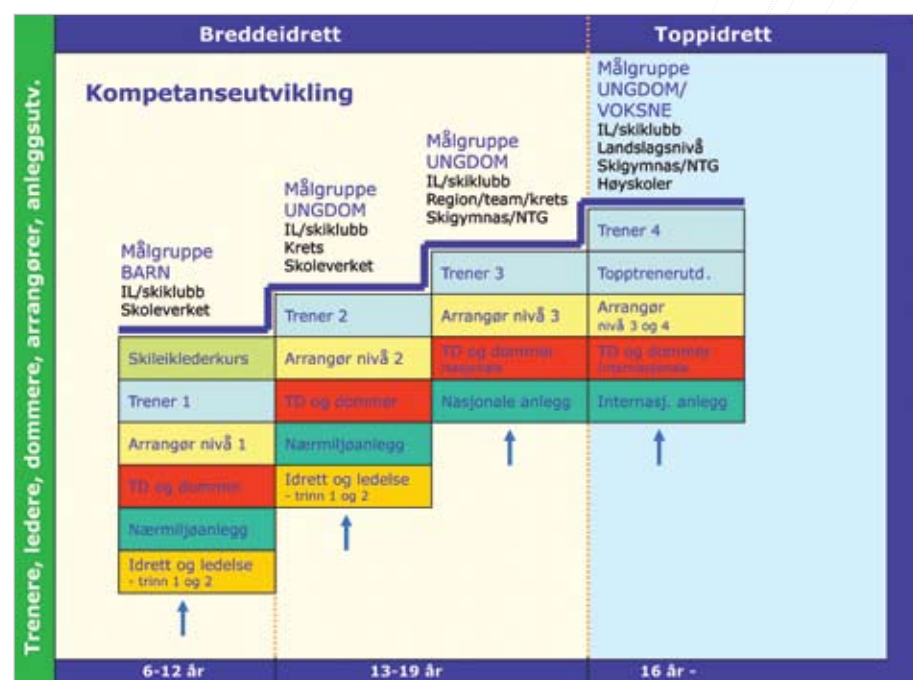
Trenere, ledere, dommere, arrangører, anleggsutv.

Breddeidrett

Toppidrett

Kompetanseutvikling

Målgruppe BARN
IL/skiklubb
Skoleverket

Skileiklederkurs

Trener 1

Arrangør nivå 1

TD og dommer

Nærmiljøanlegg

Idrett og ledelse
- trinn 1 og 2

Målgruppe UNGDOM
IL/skiklubb
Krets
Skoleverket

Trener 2

Arrangør nivå 2

TD og dommer

Nærmiljøanlegg

Idrett og ledelse
- trinn 1 og 2

Målgruppe UNGDOM
IL/skiklubb
Region/team/krets
Skigymnas/NTG

Trener 3

Arrangør nivå 3

TD og dommer
Nasjonale

Nasjonale anlegg

Målgruppe UNGDOM/ VOKSNE
IL/skiklubb
Landslagsnivå
Skigymnas/NTG
Høyskoler

Trener 4

Topptrenerutd.

Arrangør
nivå 3 og 4

TD og dommer
Internasjonale

Internasj. anlegg

6-12 år

13-19 år

16 år -